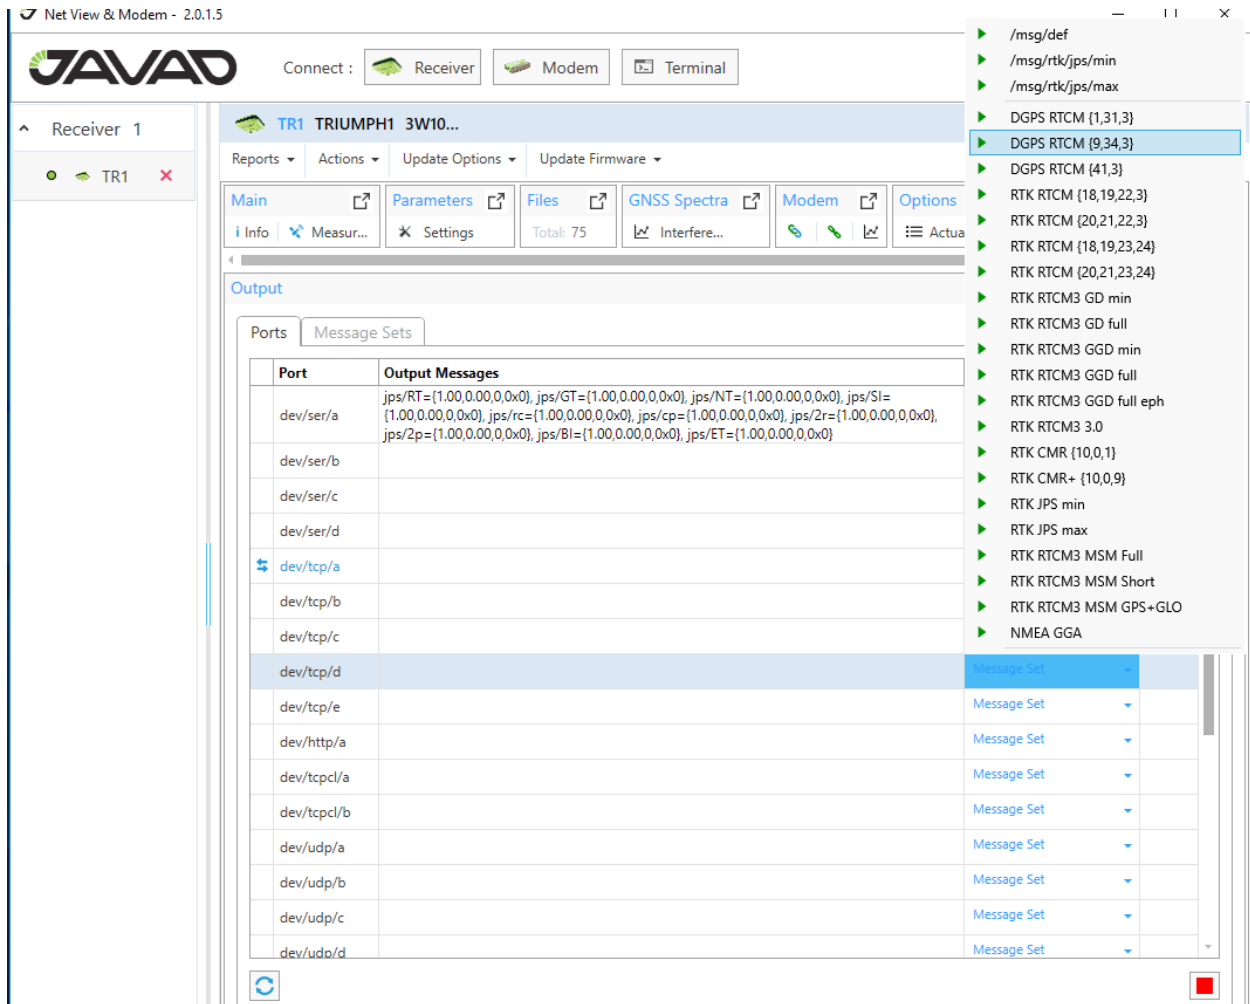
Net View & Modem - 2.0.1.5

JAVAD

Connect : Receiver Modem Terminal

Receiver 1

TR1

TR1 TRIUMPH1 3W10...

Reports Actions Update Options Update Firmware

Main
i Info Measur...

Parameters
Settings

Files
Total: 75

GNSS Spectra
Interfere...

Modem

Options
Actua

Output

Ports Message Sets

| Port | Output Messages |
|---|---|
| dev/ser/a | jps/RT={1.00,0.00,0,0x0}, jps/GT={1.00,0.00,0,0x0}, jps/NT={1.00,0.00,0,0x0}, jps/SI={1.00,0.00,0,0x0}, jps/rc={1.00,0.00,0,0x0}, jps/cp={1.00,0.00,0,0x0}, jps/2r={1.00,0.00,0,0x0}, jps/2p={1.00,0.00,0,0x0}, jps/BI={1.00,0.00,0,0x0}, jps/ET={1.00,0.00,0,0x0} |
| dev/ser/b | |
| dev/ser/c | |
| dev/ser/d | |
| dev/tcp/a | |
| dev/tcp/b | |
| dev/tcp/c | |
| dev/tcp/d | Message Set |
| dev/tcp/e | Message Set |
| dev/http/a | Message Set |
| dev/tcpcl/a | Message Set |
| dev/tcpcl/b | Message Set |
| dev/udp/a | Message Set |
| dev/udp/b | Message Set |
| dev/udp/c | Message Set |
| dev/udp/d | Message Set |

/msg/def
/msg/rtk/jps/min
/msg/rtk/jps/max
DGPS RTCM {1,31,3}
DGPS RTCM {9,34,3}
DGPS RTCM {41,3}
RTK RTCM {18,19,22,3}
RTK RTCM {20,21,22,3}
RTK RTCM {18,19,23,24}
RTK RTCM {20,21,23,24}
RTK RTCM3 GD min
RTK RTCM3 GD full
RTK RTCM3 GGD min
RTK RTCM3 GGD full
RTK RTCM3 GGD full eph
RTK RTCM3 3.0
RTK CMR {10,0,1}
RTK CMR+ {10,0,9}
RTK JPS min
RTK JPS max
RTK RTCM3 MSM Full
RTK RTCM3 MSM Short
RTK RTCM3 MSM GPS+GLO
NMEA GGA